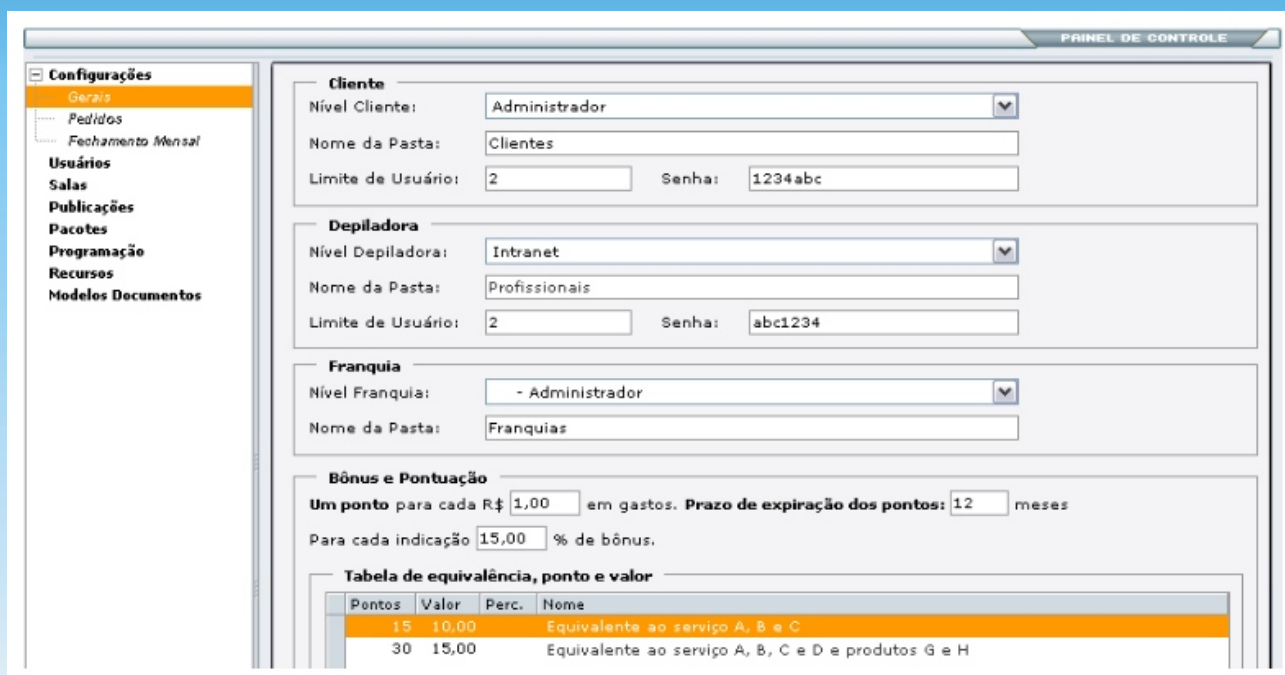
PAINEL DE CONTROLE

Configurações
Gerais
Pedidos
Fechamento Mensal
Usuários
Salas
Publicações
Pacotes
Programação
Recursos
Modelos Documentos

Cliente
Nível Cliente: Administrador
Nome da Pasta: Clientes
Limite de Usuário: 2 Senha: 1234abc

Depiladora
Nível Depiladora: Intranet
Nome da Pasta: Profissionais
Limite de Usuário: 2 Senha: abc1234

Franquia
Nível Franquia: - Administrador
Nome da Pasta: Franquias

Bônus e Pontuação
**Um ponto** para cada R$ 1,00 em gastos. **Prazo de expiração dos pontos:** 12 meses
Para cada indicação 15,00 % de bônus.

Tabela de equivalência, ponto e valor

| Pontos | Valor | Perc. | Nome |
|---|---|---|---|
| 15 | 10,00 | | Equivalente ao serviço A, B e C |
| 30 | 15,00 | | Equivalente ao serviço A, B, C e D e produtos G e H |